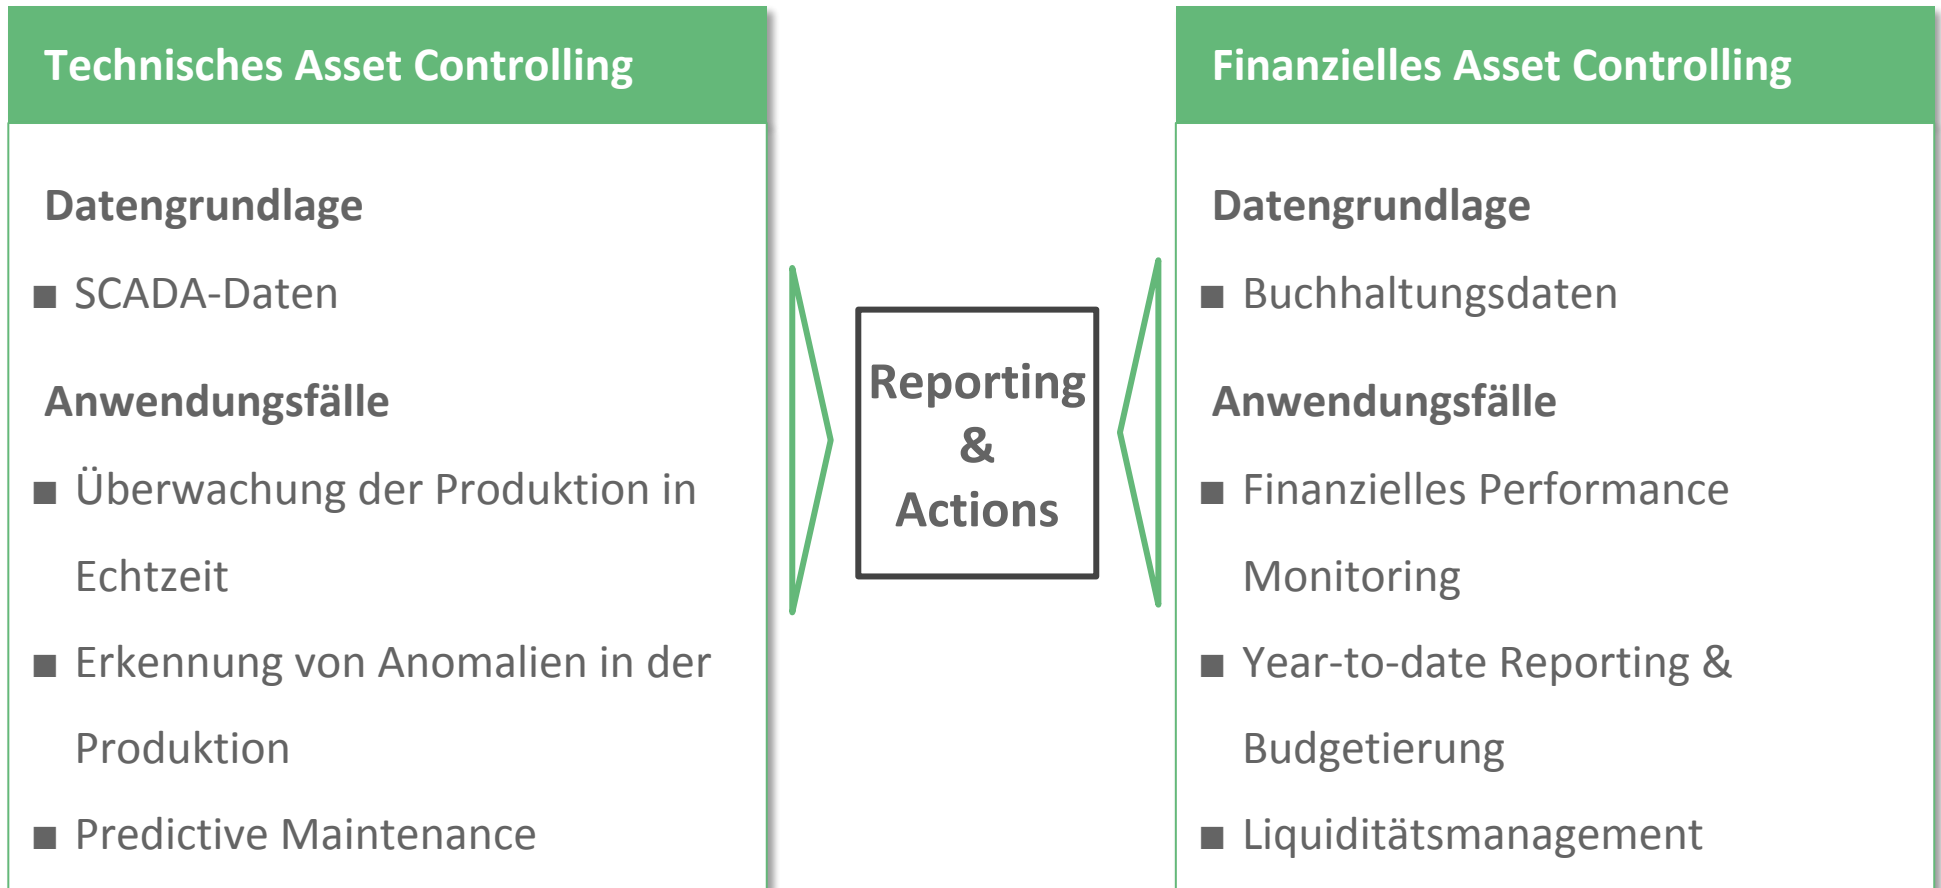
Technisches Asset Controlling

Datengrundlage

■ SCADA-Daten

Anwendungsfälle

■ Überwachung der Produktion in Echtzeit

■ Erkennung von Anomalien in der Produktion

■ Predictive Maintenance

Reporting & Actions

Finanzielles Asset Controlling

Datengrundlage

■ Buchhaltungsdaten

Anwendungsfälle

■ Finanzielles Performance Monitoring

■ Year-to-date Reporting & Budgetierung

■ Liquiditätsmanagement